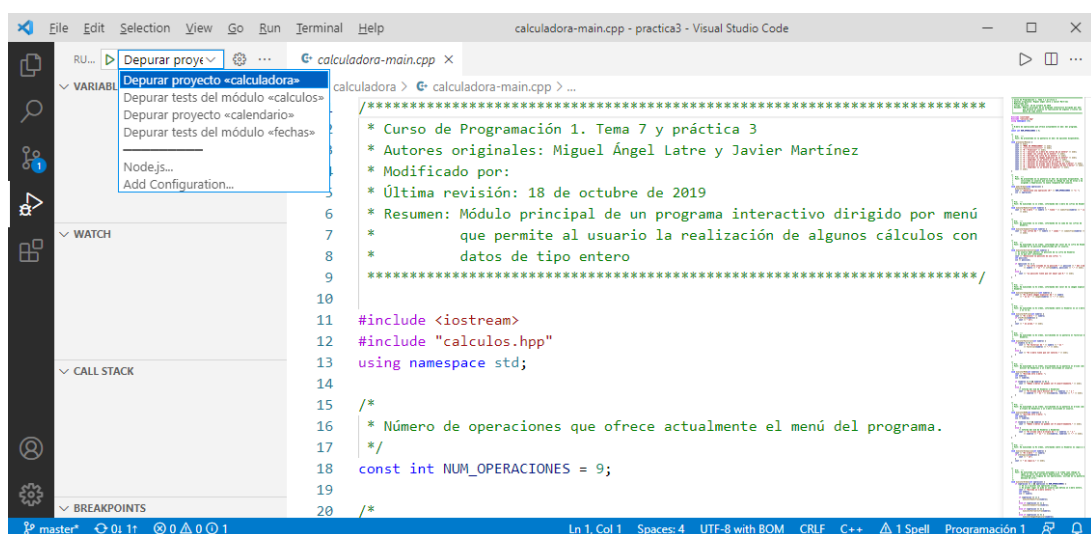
File Edit Selection View Go Run Terminal Help

calculadora-main.cpp - practica3 - Visual Studio Code

RU... Depurar proye

Depurar proyecto «calculadora»
Depurar tests del módulo «calculos»
Depurar proyecto «calendario»
Depurar tests del módulo «fechas»
Node.js...
Add Configuration...

VARIABL

WATCH

CALL STACK

BREAKPOINTS

calculadora-main.cpp

calculadora > calculadora-main.cpp > ...

1 /*********************************************************
2 * Curso de Programación 1. Tema 7 y práctica 3
3 * Autores originales: Miguel Ángel Latre y Javier Martínez
4 * Modificado por:
5 * Última revisión: 18 de octubre de 2019
6 * Resumen: Módulo principal de un programa interactivo dirigido por menú
7 * que permite al usuario la realización de algunos cálculos con
8 * datos de tipo entero
9 *********************************************************/
10
11 #include <iostream>
12 #include "calculos.hpp"
13 using namespace std;
14
15 /*
16 * Número de operaciones que ofrece actualmente el menú del programa.
17 */
18 const int NUM_OPERACIONES = 9;
19
20 /*

master* 0↓ 1↑ ⊗ 0 ⚠ 0 ⓘ 1 Ln 1, Col 1 Spaces: 4 UTF-8 with BOM CRLF C++ ⚠ 1 Spell Programación 1